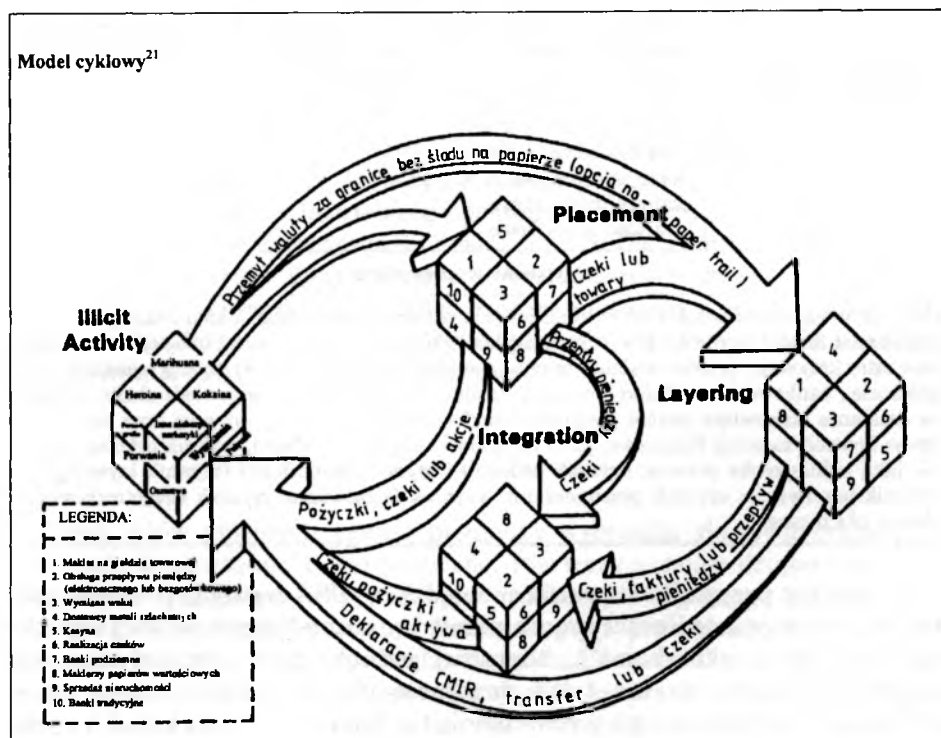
Model cyklowy$^{21}$

Przemyt waluty za granicę, bez śladu na papierze (opcja no-paper trail)

Placement

5
1
2
10
3
7
4
6
9
8

Czeki lub towary

Przekazy pieniędzy

Illicit Activity

Marihuana
Heroina
Kokaina
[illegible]
Inne narkotyki
Porwania
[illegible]

Layering

4
1
2
8
3
6
7
5
9

Integration

Czeki

Pożyczki, czeki lub akcje

8
4
3
10
2
5
6
9
8

Czeki, pożyczki aktywa

Czeki, faktury lub przekazy pieniędzy

Deklaracje CMIR, transfer lub czeki

LEGENDA:

1. Maklei na giełdzie towarowej
2. Obsługa przepływu pieniędzy (elektronicznego lub bezgotówkowego)
3. Wymiana waluty
4. Dostawcy metali szlachetnych
5. Kasyna
6. Realizacja czeków
7. Banki podziemne
8. Maklerzy papierów wartościowych
9. Sprzedaż nieruchomości
10. Banki tradycyjne